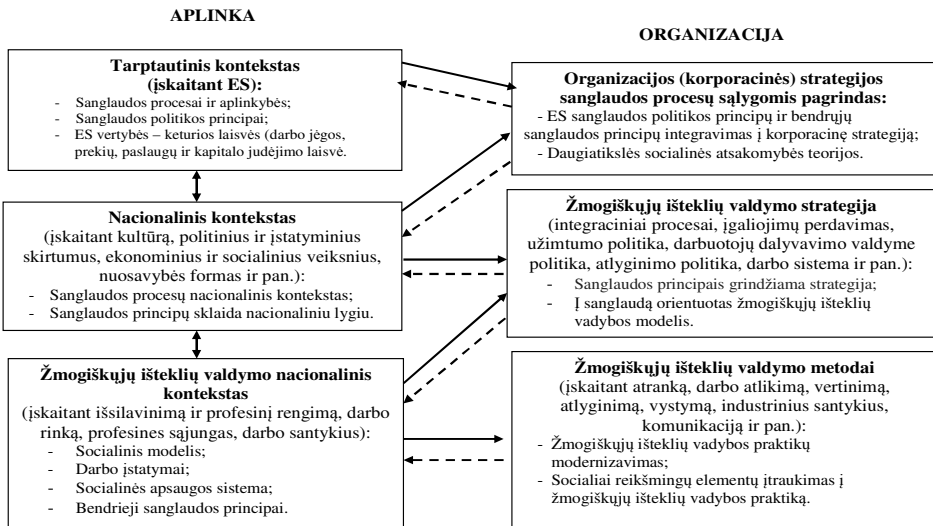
APLINKA

ORGANIZACIJA

Tarptautinis kontekstas (įskaitant ES):
- Sanglaudos procesai ir aplinkybės;
- Sanglaudos politikos procesai;
- ES vertybės – keturios laisvės (darbo jėgos, prekių, paslaugų ir kapitalo judėjimo laisvė.

Nacionalinis kontekstas
(įskaitant kultūrą, politinius ir įstatyminius skirtumus, ekonominius ir socialinius veiksnius, nuosavybės formas ir pan.):
- Sanglaudos procesų nacionalinis kontekstas;
- Sanglaudos principų sklaida nacionaliniu lygiu.

Žmogiškųjų išteklių valdymo nacionalinis kontekstas
(įskaitant išsilavinimą ir profesinį rengimą, darbo rinką, profesines sąjungas, darbo santykius):
- Socialinis modelis;
- Darbo įstatymai;
- Socialinės apsaugos sistema;
- Bendrieji sanglaudos principai.

Organizacijos (korporacinės) strategijos sanglaudos procesų sąlygomis pagrindas:
- ES sanglaudos politikos principų ir bendrųjų sanglaudos principų integravimas į korporacinę strategiją;
- Daugiatikslės socialinės atsakomybės teorijos.

Žmogiškųjų išteklių valdymo strategija
(integraciniai procesai, įgaliojimų perdavimas, užimtumo politika, darbuotojų dalyvavimo valdyme politika, atlyginimo politika, darbo sistema ir pan.):
- Sanglaudos principais grindžiama strategija;
- Į sanglaudą orientuotas žmogiškųjų išteklių vadybos modelis.

Žmogiškųjų išteklių valdymo metodai
(įskaitant atranką, darbo atlikimą, vertinimą, atlyginimą, vystymą, industrinius santykius, komunikaciją ir pan.):
- Žmogiškųjų išteklių vadybos praktikų modernizavimas;
- Socialiai reikšmingų elementų įtraukimas į žmogiškųjų išteklių vadybos praktiką.